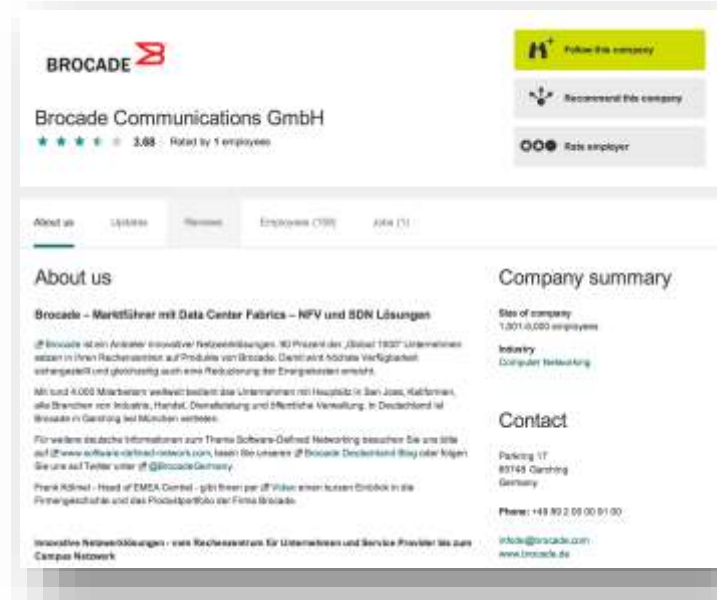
BROCADE

Brocade Communications GmbH

3.68 Rated by 1 employees

Follow this company

Recommend this company

Rate employer

About us | Updates | Reviews | Employees (199) | Jobs (1)

About us

Brocade – Marktführer mit Data Center Fabrics – NFV und SDN Lösungen

Brocade ist ein Anbieter innovativer Netzwerklösungen. 90 Prozent der „Global 1000" Unternehmen setzen in ihren Rechenzentren auf Produkte von Brocade. Damit wird höchste Verfügbarkeit sichergestellt und gleichzeitig auch eine Reduzierung der Energiekosten erreicht.

Mit rund 4.000 Mitarbeitern weltweit bedient das Unternehmen mit Hauptsitz in San Jose, Kalifornien, alle Branchen von Industrie, Handel, Dienstleistung und öffentliche Verwaltung. In Deutschland ist Brocade in Garching bei München vertreten.

Für weitere deutsche Informationen zum Thema Software-Defined Networking besuchen Sie uns bitte auf www.software-defined-network.com, lesen Sie unseren Brocade Deutschland Blog oder folgen Sie uns auf Twitter unter @BrocadeGermany.

Frank Rölmel - Head of EMEA Central - gibt Ihnen per Video einen kurzen Einblick in die Firmengeschichte und das Produktportfolio der Firma Brocade.

Innovative Netzwerklösungen - vom Rechenzentrum für Unternehmen und Service Provider bis zum Campus Netzwerk

Company summary

Size of company
1,001-5,000 employees

Industry
Computer Networking

Contact

Parkring 17
85748 Garching
Germany

Phone: +49 89 2 00 00 91 00

infode@brocade.com
www.brocade.de